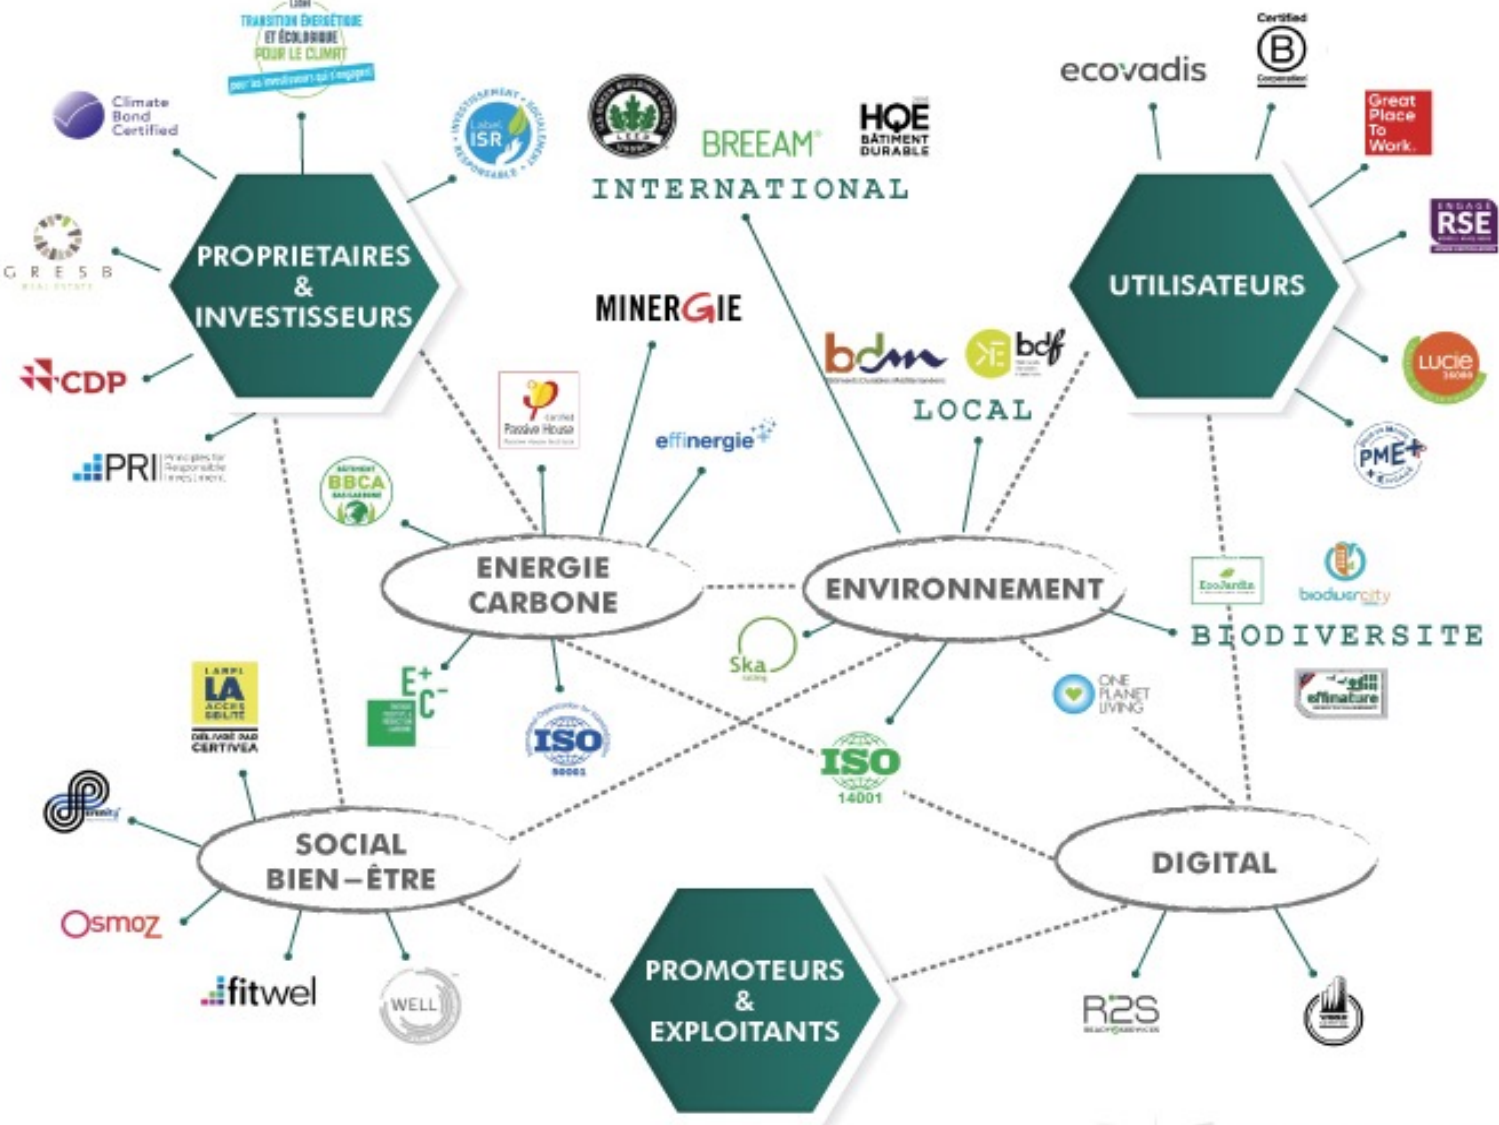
TRANSITION ÉNERGÉTIQUE ET ÉCOLOGIQUE POUR LE CLIMAT
pour les investisseurs qui s'engagent

Climate Bond Certified

Label ISR
INVESTISSEMENT • SOCIALEMENT • RESPONSABLE

GRESB REAL ESTATE

PROPRIETAIRES & INVESTISSEURS

CDP

PRI Principles for Responsible Investment

LEED

BREEAM

HQE BÂTIMENT DURABLE

INTERNATIONAL

MINERGIE

Certified Passive House

effinergie

BBCA

ENERGIE CARBONE

E+ C-

ISO 50001

ecovadis

Certified B Corporation

Great Place To Work.

ENGAGÉ RSE

UTILISATEURS

LUCIE 26000

PME+

bdm

bdf

LOCAL

ENVIRONNEMENT

Ska rating

ISO 14001

EcoJardin

biodivercity

BIODIVERSITE

ONE PLANET LIVING

effinature

LA ACCESSIBILITÉ
DÉLIVRÉ PAR CERTIVEA

SOCIAL BIEN-ÊTRE

Osmoz

fitwel

WELL

PROMOTEURS & EXPLOITANTS

DIGITAL

R2S

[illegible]